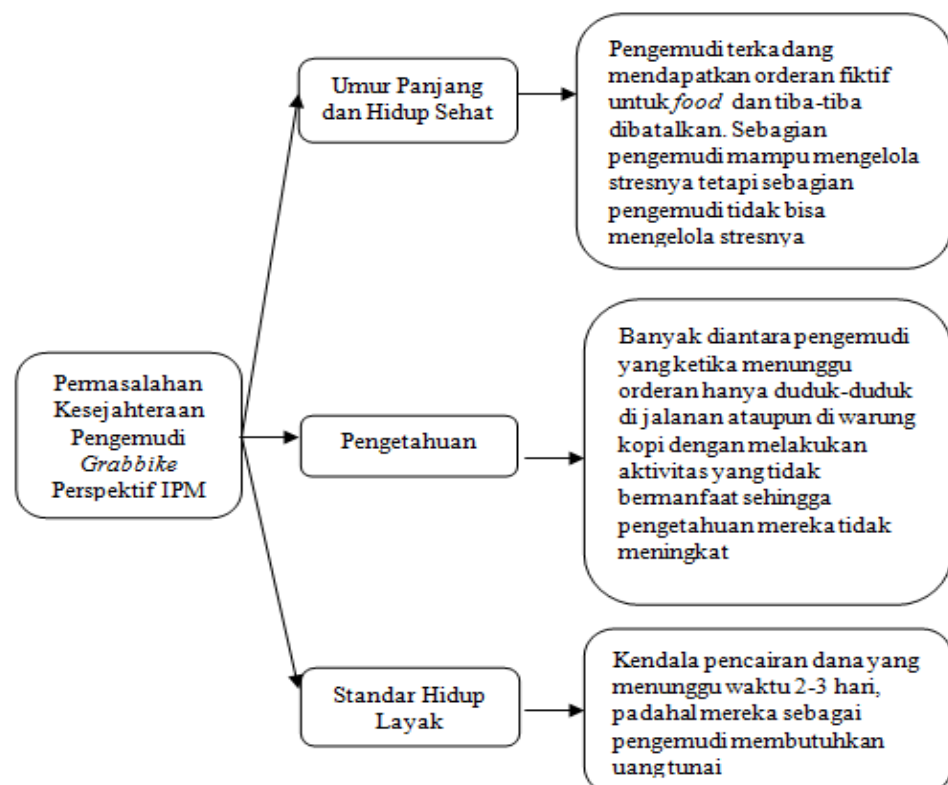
Permasalahan Kesejahteraan Pengemudi *Grabbike* Perspektif IPM

Umur Panjang dan Hidup Sehat

Pengemudi terkadang mendapatkan orderan fiktif untuk *food* dan tiba-tiba dibatalkan. Sebagian pengemudi mampu mengelola stresnya tetapi sebagian pengemudi tidak bisa mengelola stresnya

Pengetahuan

Banyak diantara pengemudi yang ketika menunggu orderan hanya duduk-duduk di jalanan ataupun di warung kopi dengan melakukan aktivitas yang tidak bermanfaat sehingga pengetahuan mereka tidak meningkat

Standar Hidup Layak

Kendala pencairan dana yang menunggu waktu 2-3 hari, padahal mereka sebagai pengemudi membutuhkan uang tunai